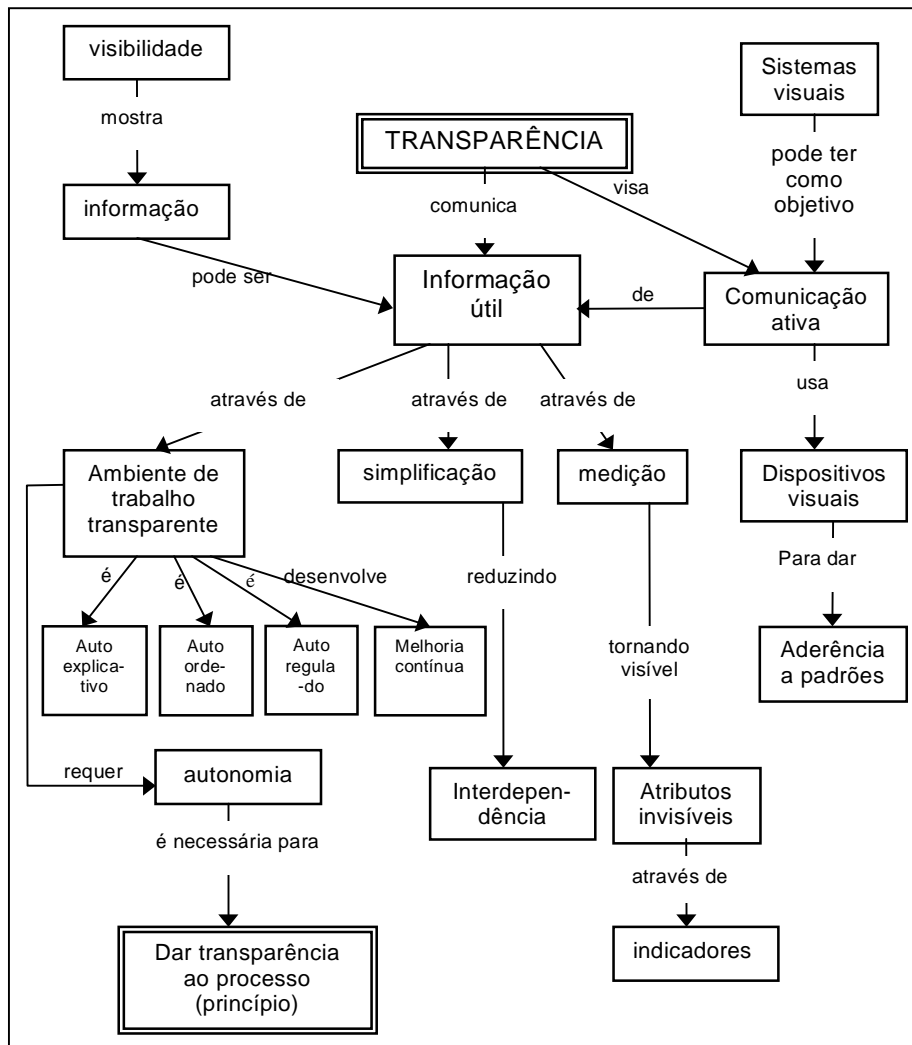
visibilidade

mostra

informação

pode ser

TRANSPARÊNCIA

comunica

visa

Sistemas visuais

pode ter como objetivo

Informação útil

de

Comunicação ativa

usa

através de

através de

através de

Ambiente de trabalho transparente

simplificação

medição

Dispositivos visuais

Para dar

Aderência a padrões

é

é

é

desenvolve

reduzindo

tornando visível

Auto explicativo

Auto ordenado

Auto regulado

Melhoria contínua

requer

autonomia

é necessária para

Dar transparência ao processo (princípio)

Interdependência

Atributos invisíveis

através de

indicadores